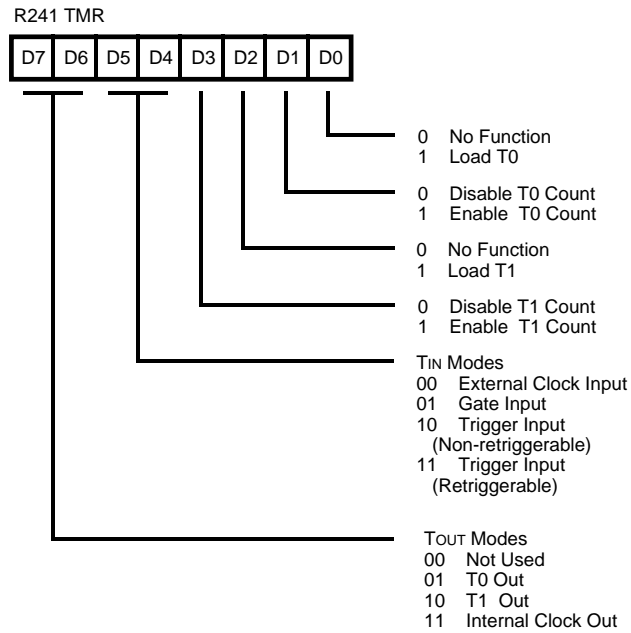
R241 TMR

| D7 | D6 | D5 | D4 | D3 | D2 | D1 | D0 |
|---|---|---|---|---|---|---|---|

0 No Function
1 Load T0

0 Disable T0 Count
1 Enable T0 Count

0 No Function
1 Load T1

0 Disable T1 Count
1 Enable T1 Count

TIN Modes
00 External Clock Input
01 Gate Input
10 Trigger Input (Non-retriggerable)
11 Trigger Input (Retriggerable)

TOUT Modes
00 Not Used
01 T0 Out
10 T1 Out
11 Internal Clock Out